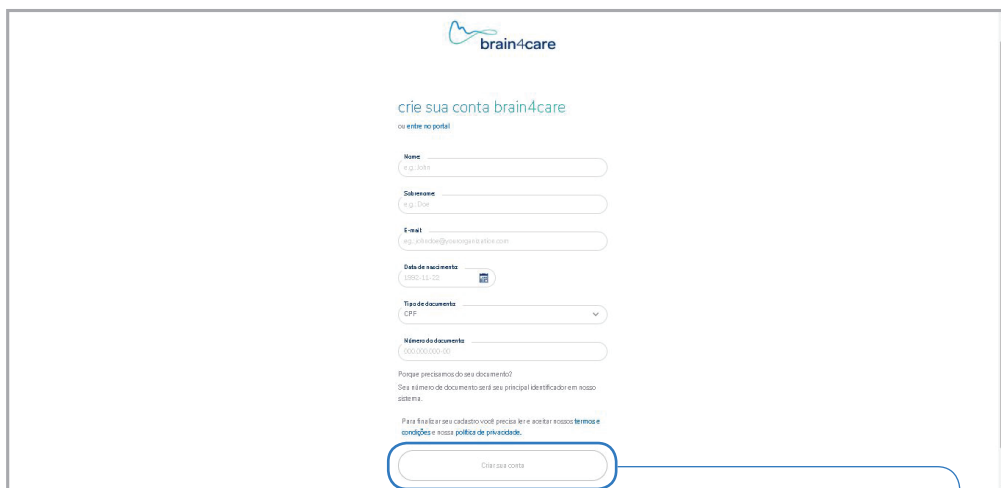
brain4care

crie sua conta brain4care

ou entre no portal

Nome
e.g.: John

Sobrenome
e.g.: Doe

E-mail
eg.: johndoe@yourorganization.com

Data de nascimento
1990-11-22

Tipo de documento
CPF

Número do documento
000.000.000-00

Porque precisamos do seu documento?
Seu número de documento será seu principal identificador em nosso sistema.

Para finalizar seu cadastro você precisa ler e aceitar nossos termos e condições e nossa política de privacidade.

Criar sua conta